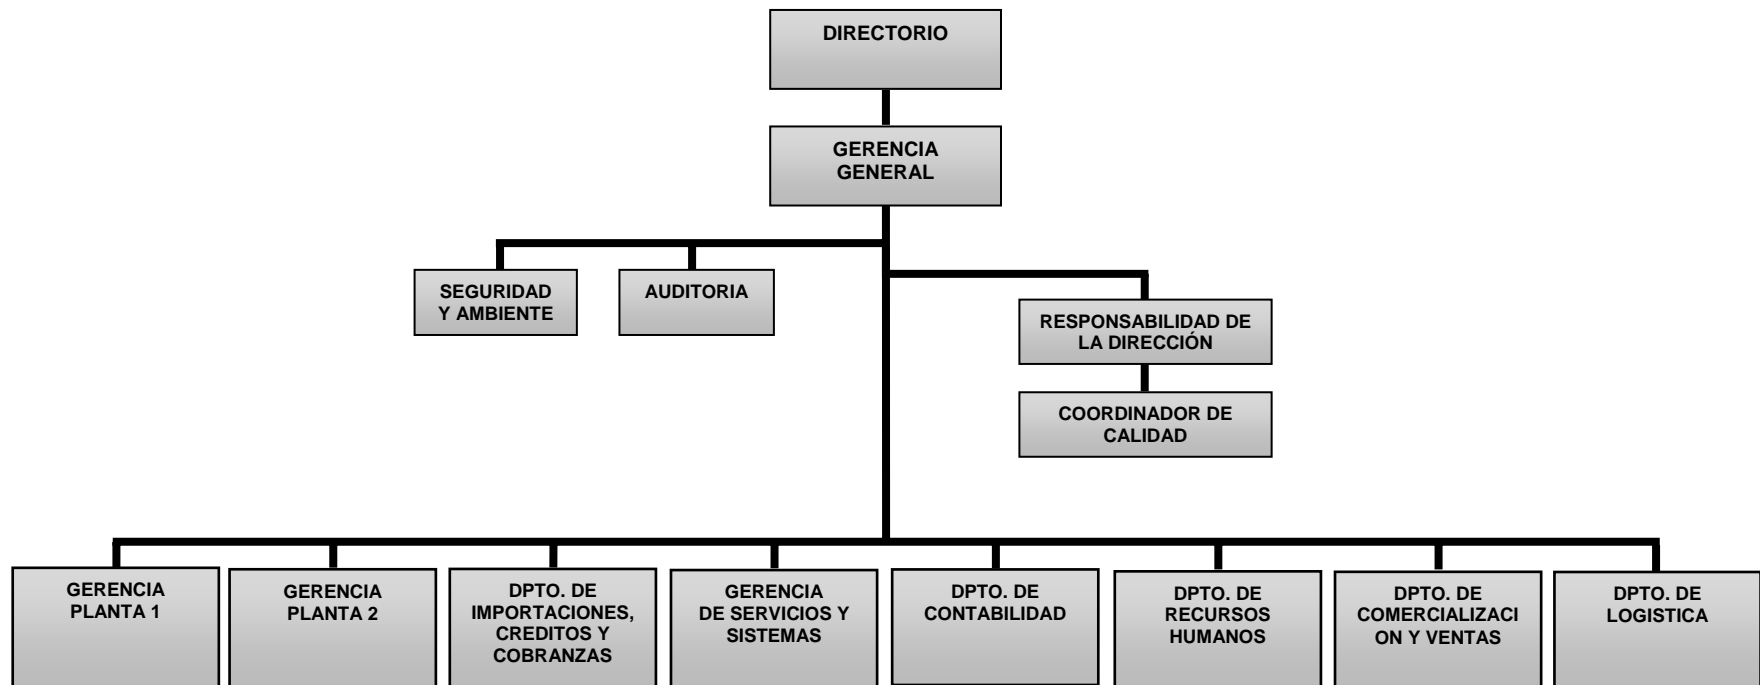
DIRECTORIO

GERENCIA GENERAL

SEGURIDAD Y AMBIENTE

AUDITORIA

RESPONSABILIDAD DE LA DIRECCIÓN

COORDINADOR DE CALIDAD

GERENCIA PLANTA 1

GERENCIA PLANTA 2

DPTO. DE IMPORTACIONES, CREDITOS Y COBRANZAS

GERENCIA DE SERVICIOS Y SISTEMAS

DPTO. DE CONTABILIDAD

DPTO. DE RECURSOS HUMANOS

DPTO. DE COMERCIALIZACI ON Y VENTAS

DPTO. DE LOGISTICA